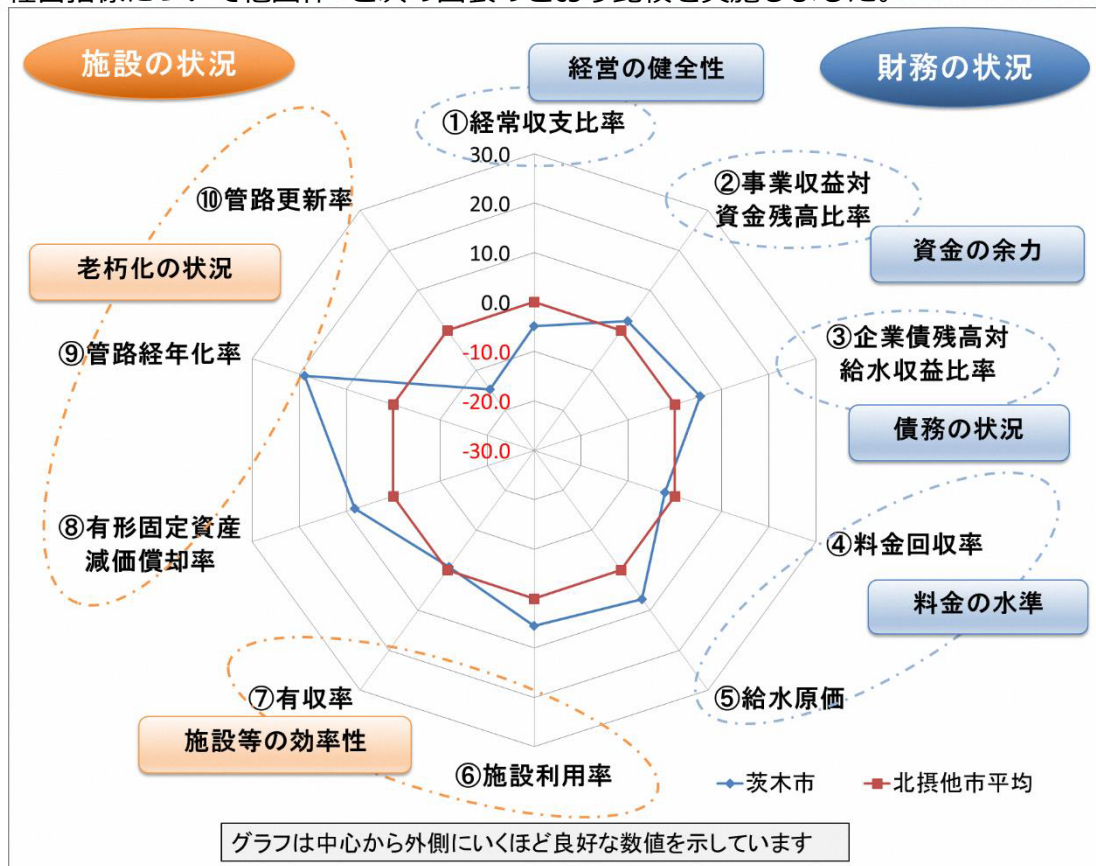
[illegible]

施設の状況

経営の健全性

財務の状況

①経常収支比率

30.0

20.0

10.0

0.0

-10.0

-20.0

-30.0

②事業収益対資金残高比率

資金の余力

⑩管路更新率

老朽化の状況

③企業債残高対給水収益比率

債務の状況

⑨管路経年化率

⑧有形固定資産減価償却率

④料金回収率

料金の水準

⑤給水原価

⑦有収率

施設等の効率性

⑥施設利用率

茨木市

北摂他市平均

グラフは中心から外側にいくほど良好な数値を示しています